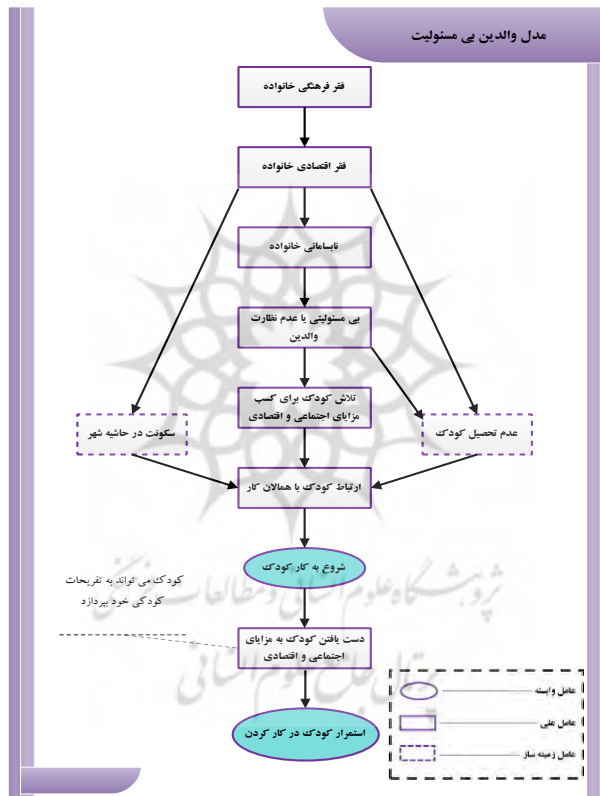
مدل والدین بی مسئولیت

فقر فرهنگی خانواده

فقر اقتصادی خانواده

نابسامانی خانواده

بی مسئولیتی یا عدم نظارت والدین

تلاش کودک برای کسب مزایای اجتماعی و اقتصادی

سکونت در حاشیه شهر

عدم تحصیل کودک

ارتباط کودک با همالان کار

شروع به کار کودک

کودک می تواند به تفریحات کودکی خود بپردازد

دست یافتن کودک به مزایای اجتماعی و اقتصادی

استمرار کودک در کار کردن

عامل وابسته

عامل علی

عامل زمینه ساز

پژوهشگاه علوم انسانی و مطالعات فرهنگی
پرتال جامع علوم انسانی